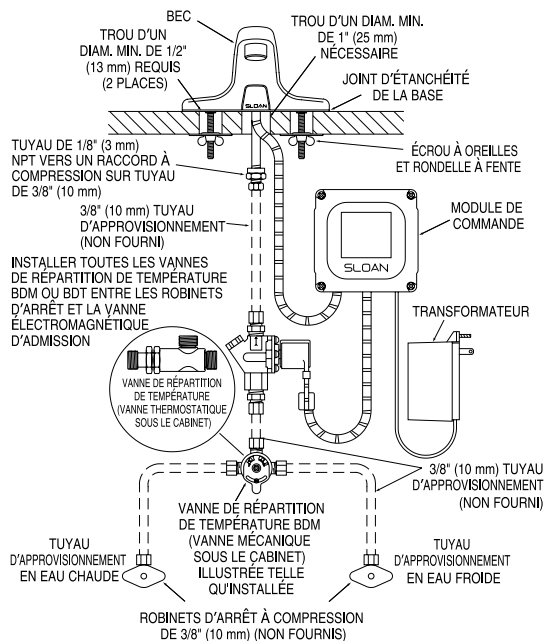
BEC

TROU D'UN DIAM. MIN. DE 1/2" (13 mm) REQUIS (2 PLACES)

TROU D'UN DIAM. MIN. DE 1" (25 mm) NÉCESSAIRE

JOINT D'ÉTANCHÉITÉ DE LA BASE

SLOAN

TUYAU DE 1/8" (3 mm) NPT VERS UN RACCORD À COMPRESSION SUR TUYAU DE 3/8" (10 mm)

ÉCROU À OREILLES ET RONDELLE À FENTE

3/8" (10 mm) TUYAU D'APPROVISIONNEMENT (NON FOURNI)

MODULE DE COMMANDE

SLOAN

INSTALLER TOUTES LES VANNES DE RÉPARTITION DE TEMPÉRATURE BDM OU BDT ENTRE LES ROBINETS D'ARRÊT ET LA VANNE ÉLECTROMAGNÉTIQUE D'ADMISSION

TRANSFORMATEUR

VANNE DE RÉPARTITION DE TEMPÉRATURE (VANNE THERMOSTATIQUE SOUS LE CABINET)

3/8" (10 mm) TUYAU D'APPROVISIONNEMENT (NON FOURNI)

VANNE DE RÉPARTITION DE TEMPÉRATURE BDM (VANNE MÉCANIQUE SOUS LE CABINET) ILLUSTRÉE TELLE QU'INSTALLÉE

TUYAU D'APPROVISIONNEMENT EN EAU CHAUDE

TUYAU D'APPROVISIONNEMENT EN EAU FROIDE

ROBINETS D'ARRÊT À COMPRESSION DE 3/8" (10 mm) (NON FOURNIS)